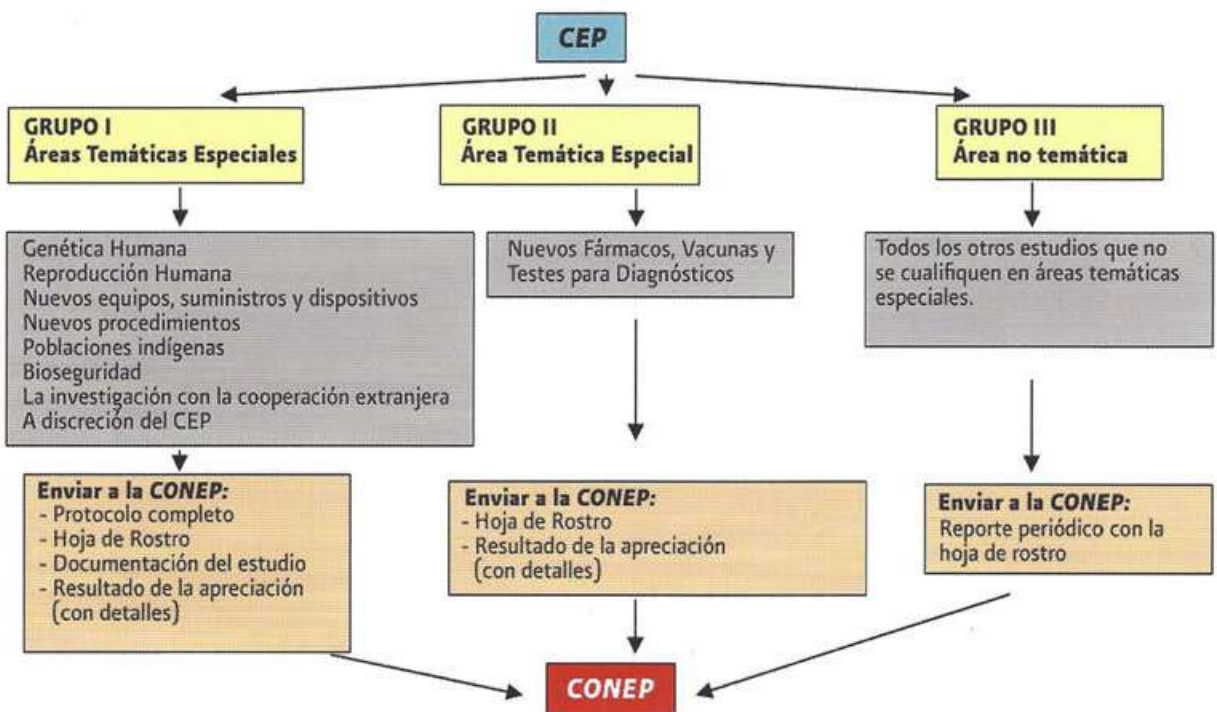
CEP

GRUPO I
Áreas Temáticas Especiales

Genética Humana
Reproducción Humana
Nuevos equipos, suministros y dispositivos
Nuevos procedimientos
Poblaciones indígenas
Bioseguridad
La investigación con la cooperación extranjera
A discreción del CEP

Enviar a la CONEP:
- Protocolo completo
- Hoja de Rostro
- Documentación del estudio
- Resultado de la apreciación (con detalles)

GRUPO II
Área Temática Especial

Nuevos Fármacos, Vacunas y Testes para Diagnósticos

Enviar a la CONEP:
- Hoja de Rostro
- Resultado de la apreciación (con detalles)

GRUPO III
Área no temática

Todos los otros estudios que no se cualifiquen en áreas temáticas especiales.

Enviar a la CONEP:
Reporte periódico con la hoja de rostro

CONEP